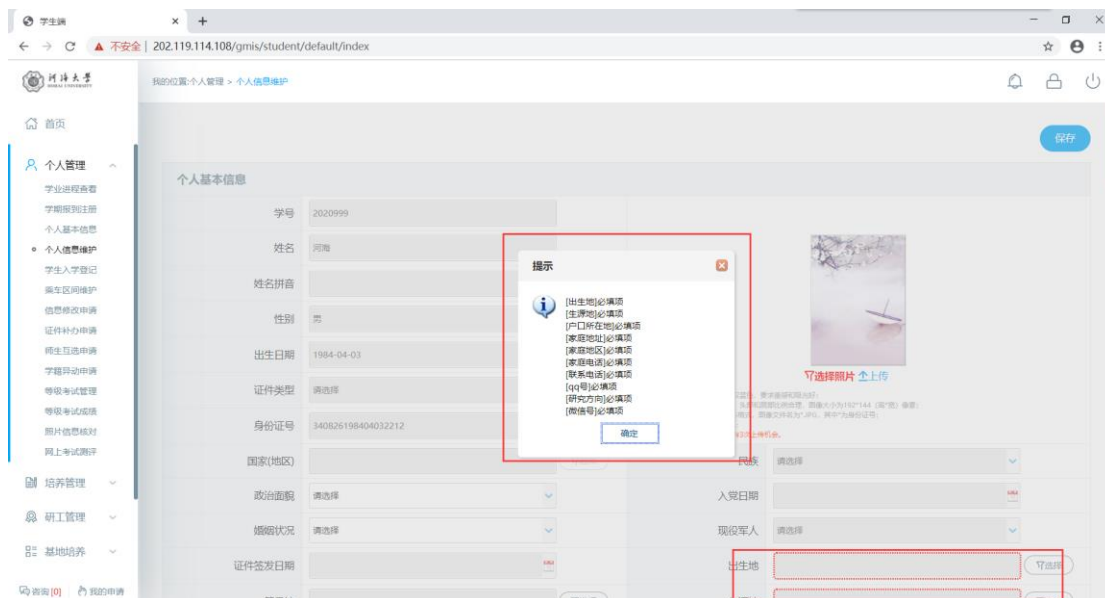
学生端
202.119.114.108/gmis/student/default/index
不安全
河海大学
我的位置:个人管理 > 个人信息维护
首页
保存
个人管理
学业进程查看
学期报到注册
个人基本信息
个人信息维护
学生入学登记
乘车区间维护
信息修改申请
证件补办申请
师生互选申请
学籍异动申请
等级考试管理
等级考试成绩
照片信息核对
网上考试测评
培养管理
研工管理
基地培养
咨询 [0]
我的申请
个人基本信息
学号 2020999
姓名 河海
姓名拼音
性别 男
出生日期 1984-04-03
证件类型 请选择
身份证号 340826198404032212
国家(地区)
政治面貌 请选择
婚姻状况 请选择
证件签发日期
提示
[出生地]必填项
[生源地]必填项
[户口所在地]必填项
[家庭地址]必填项
[家庭地区]必填项
[家庭电话]必填项
[联系电话]必填项
[qq号]必填项
[研究方向]必填项
[微信号]必填项
确定
选择照片 上传
民族 请选择
入党日期
现役军人 请选择
出生地
选择